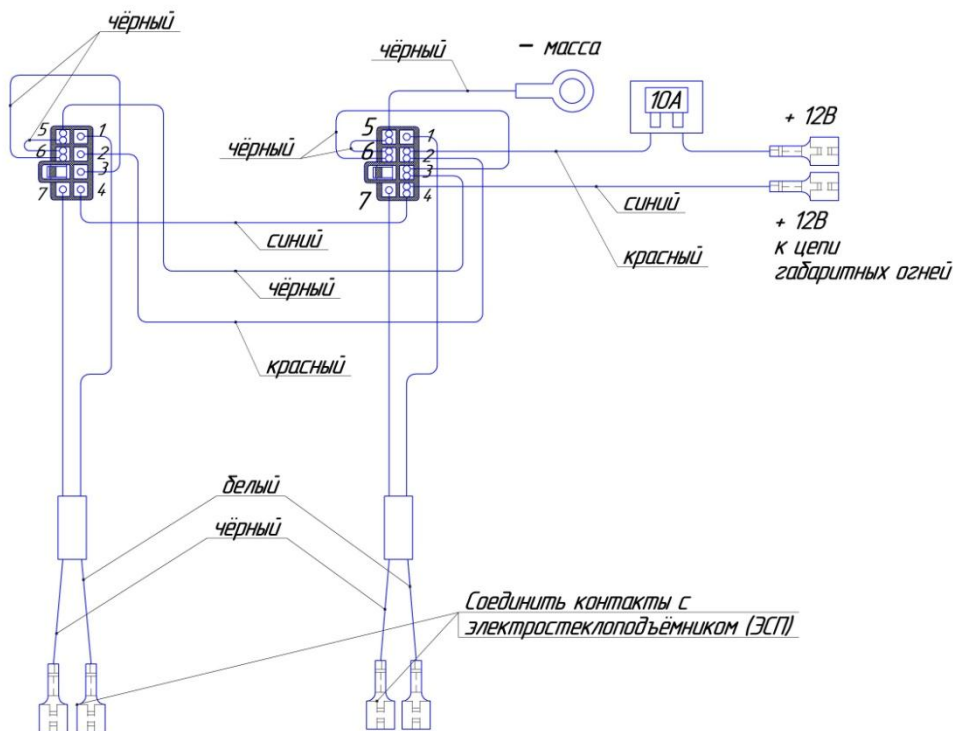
чёрный

5
6
3
7
1
2
4

чёрный

– масса

10А

+ 12В

чёрный

5
6
7
1
2
3
4

синий

+ 12В
к цепи
габаритных огней

красный

синий

чёрный

красный

белый

чёрный

Соединить контакты с
электростеклоподъёмником (ЭСП)